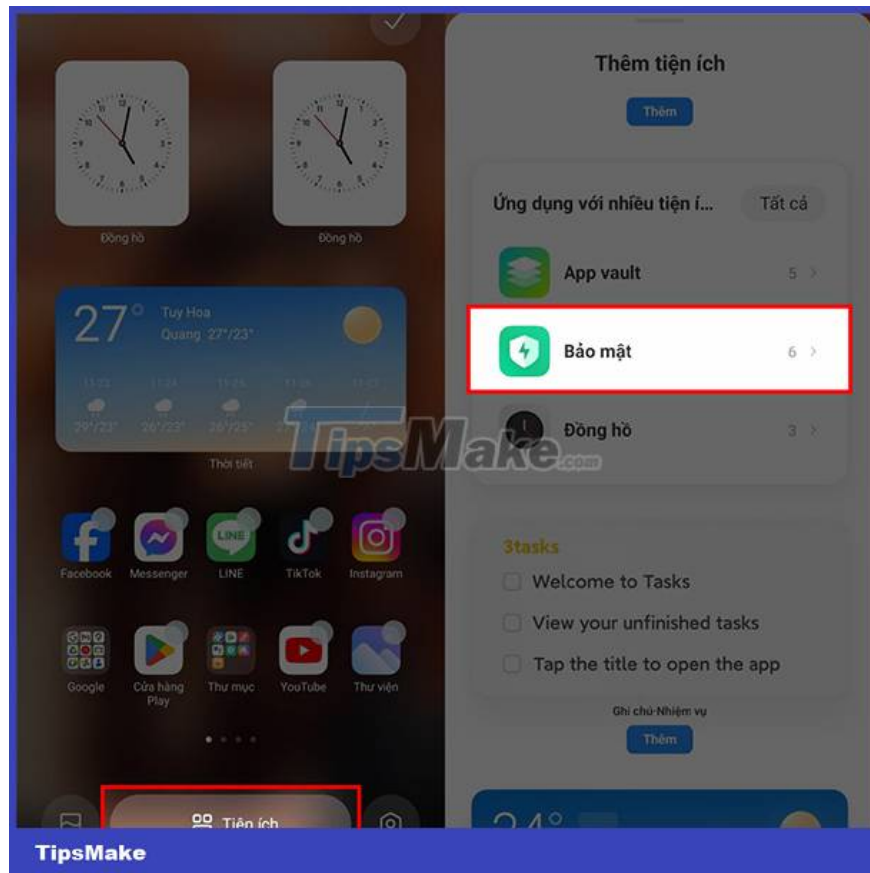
Đồng hồ

Đồng hồ

27° Tuy Hoa
Quang 27°/23°

11:23 11:24 11:25 11:26 11:27
29°/23° 26°/23° 28°/25° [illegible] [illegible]

Thời tiết

Facebook Messenger LINE TikTok Instagram

Google Cửa hàng Play Thư mục YouTube Thư viện

Tiện ích

Thêm tiện ích

Thêm

Ứng dụng với nhiều tiện í...

Tất cả

App vault 5 >

Bảo mật 6 >

Đồng hồ 3 >

TipsMake.com

3tasks

Welcome to Tasks

View your unfinished tasks

Tap the title to open the app

Ghi chú-Nhiệm vụ

Thêm

24°

TipsMake